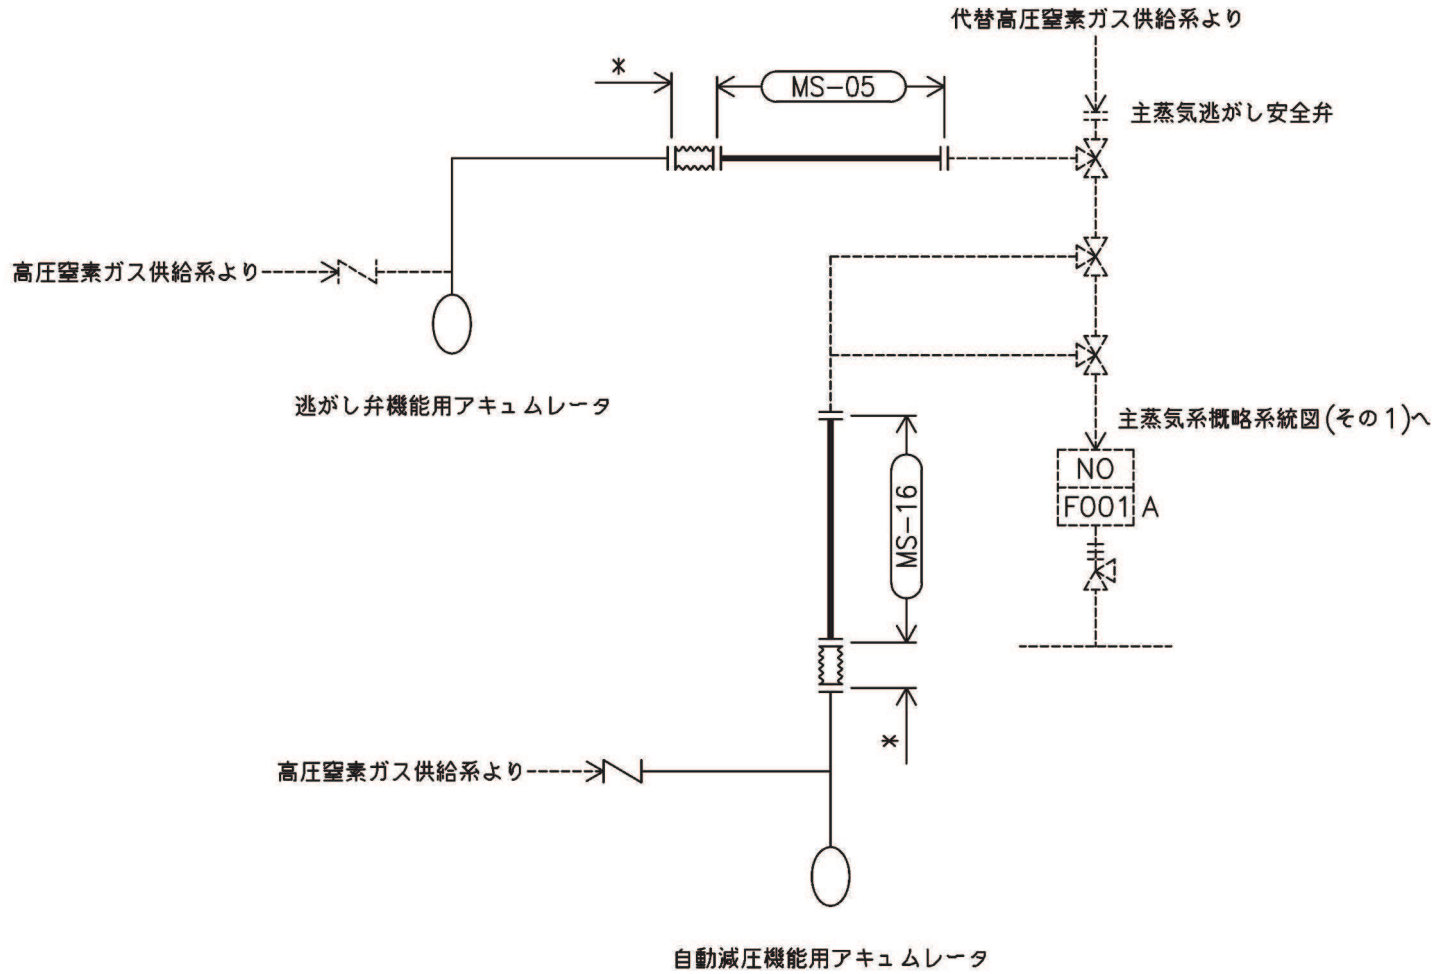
代替高圧窒素ガス供給系より

＊

MS−05

主蒸気逃がし安全弁

高圧窒素ガス供給系より

逃がし弁機能用アキュムレータ

主蒸気系概略系統図(その1)へ

NO

F001 A

MS−16

＊

高圧窒素ガス供給系より

自動減圧機能用アキュムレータ